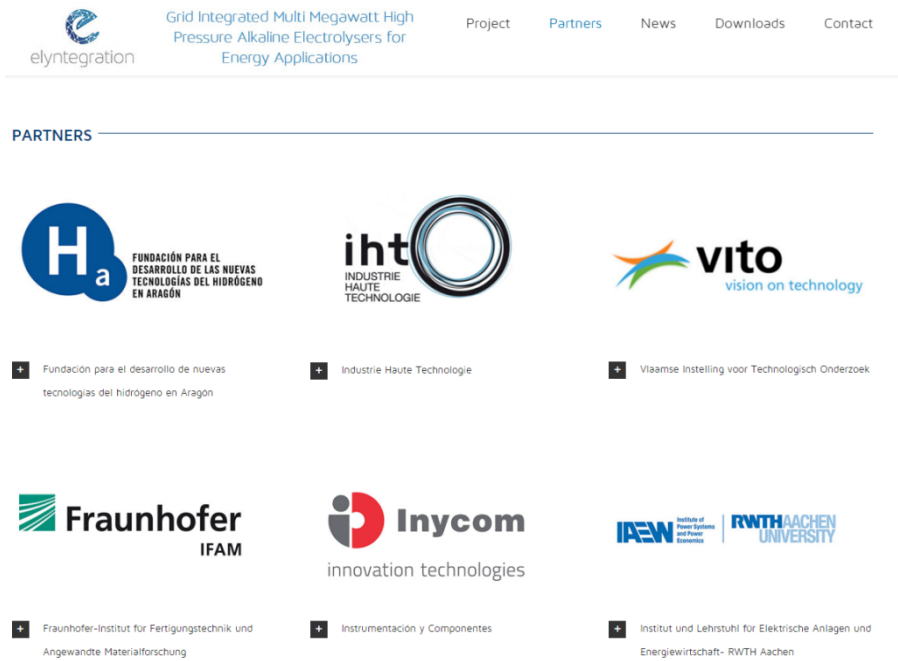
elyntegration

Grid Integrated Multi Megawatt High Pressure Alkaline Electrolysers for Energy Applications

Project Partners News Downloads Contact

PARTNERS

Ha FUNDACIÓN PARA EL DESARROLLO DE LAS NUEVAS TECNOLOGÍAS DEL HIDRÓGENO EN ARAGÓN

iht INDUSTRIE HAUTE TECHNOLOGIE

vito vision on technology

+ Fundación para el desarrollo de nuevas tecnologías del hidrógeno en Aragón

+ Industrie Haute Technologie

+ Vlaamse Instelling voor Technologisch Onderzoek

Fraunhofer IFAM

Inycom innovation technologies

IAEW Institute of Power Systems and Power Economics | RWTHAACHEN UNIVERSITY

+ Fraunhofer-Institut für Fertigungstechnik und Angewandte Materialforschung

+ Instrumentación y Componentes

+ Institut und Lehrstuhl für Elektrische Anlagen und Energiewirtschaft- RWTH Aachen